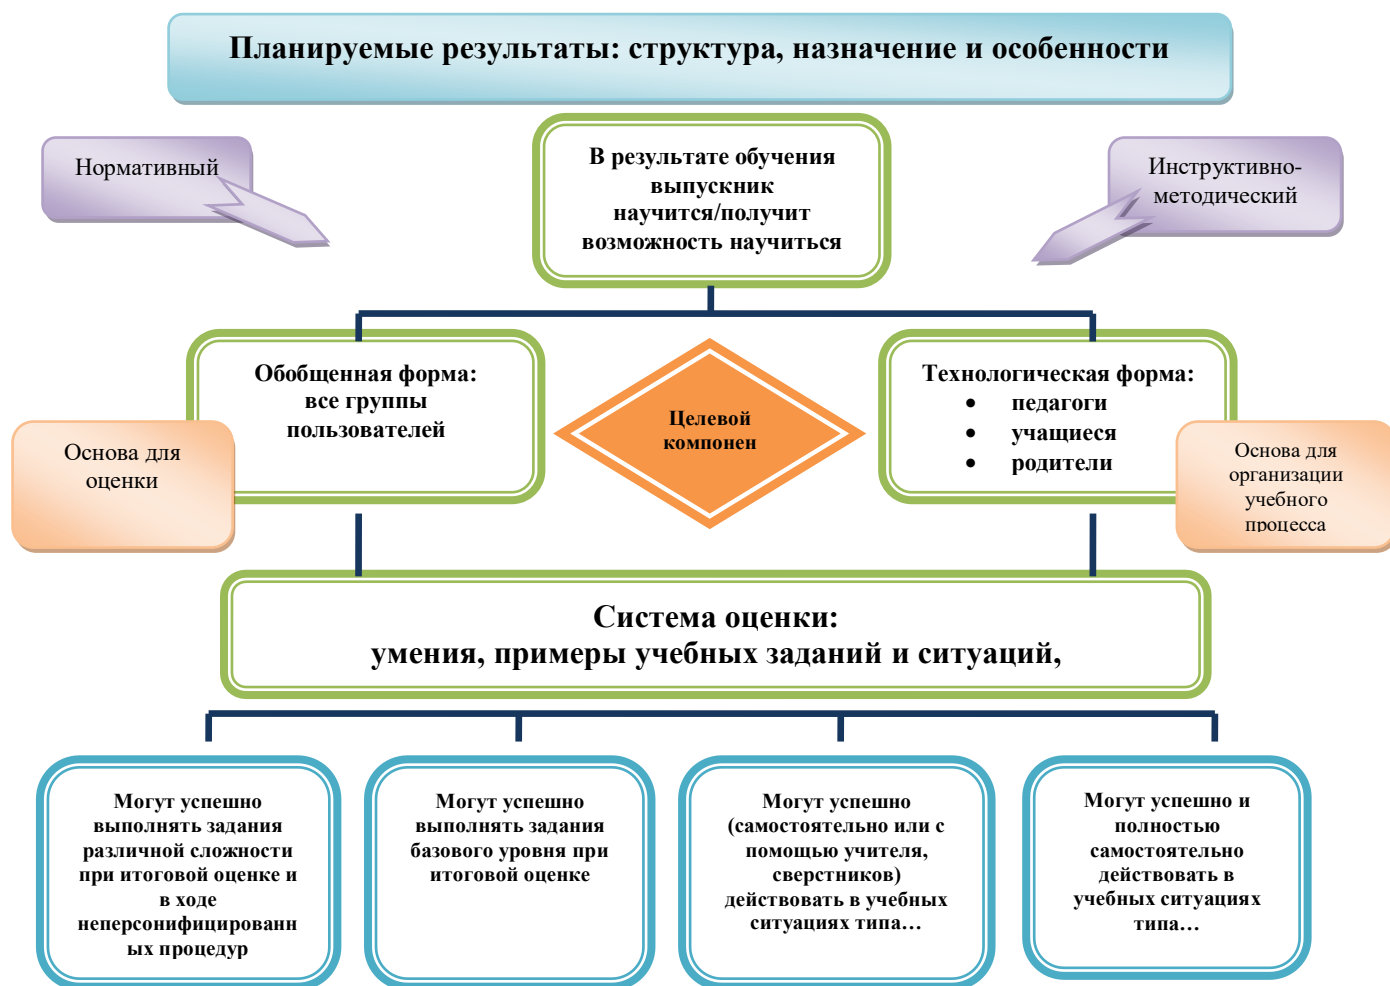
Планируемые результаты: структура, назначение и особенности

Нормативный

В результате обучения выпускник научится/получит возможность научиться

Инструктивно-методический

Обобщенная форма: все группы пользователей

Целевой компонен

Технологическая форма:
• педагоги
• учащиеся
• родители

Основа для оценки

Основа для организации учебного процесса

Система оценки: умения, примеры учебных заданий и ситуаций,

Могут успешно выполнять задания различной сложности при итоговой оценке и в ходе неперсонифицированных процедур

Могут успешно выполнять задания базового уровня при итоговой оценке

Могут успешно (самостоятельно или с помощью учителя, сверстников) действовать в учебных ситуациях типа…

Могут успешно и полностью самостоятельно действовать в учебных ситуациях типа…